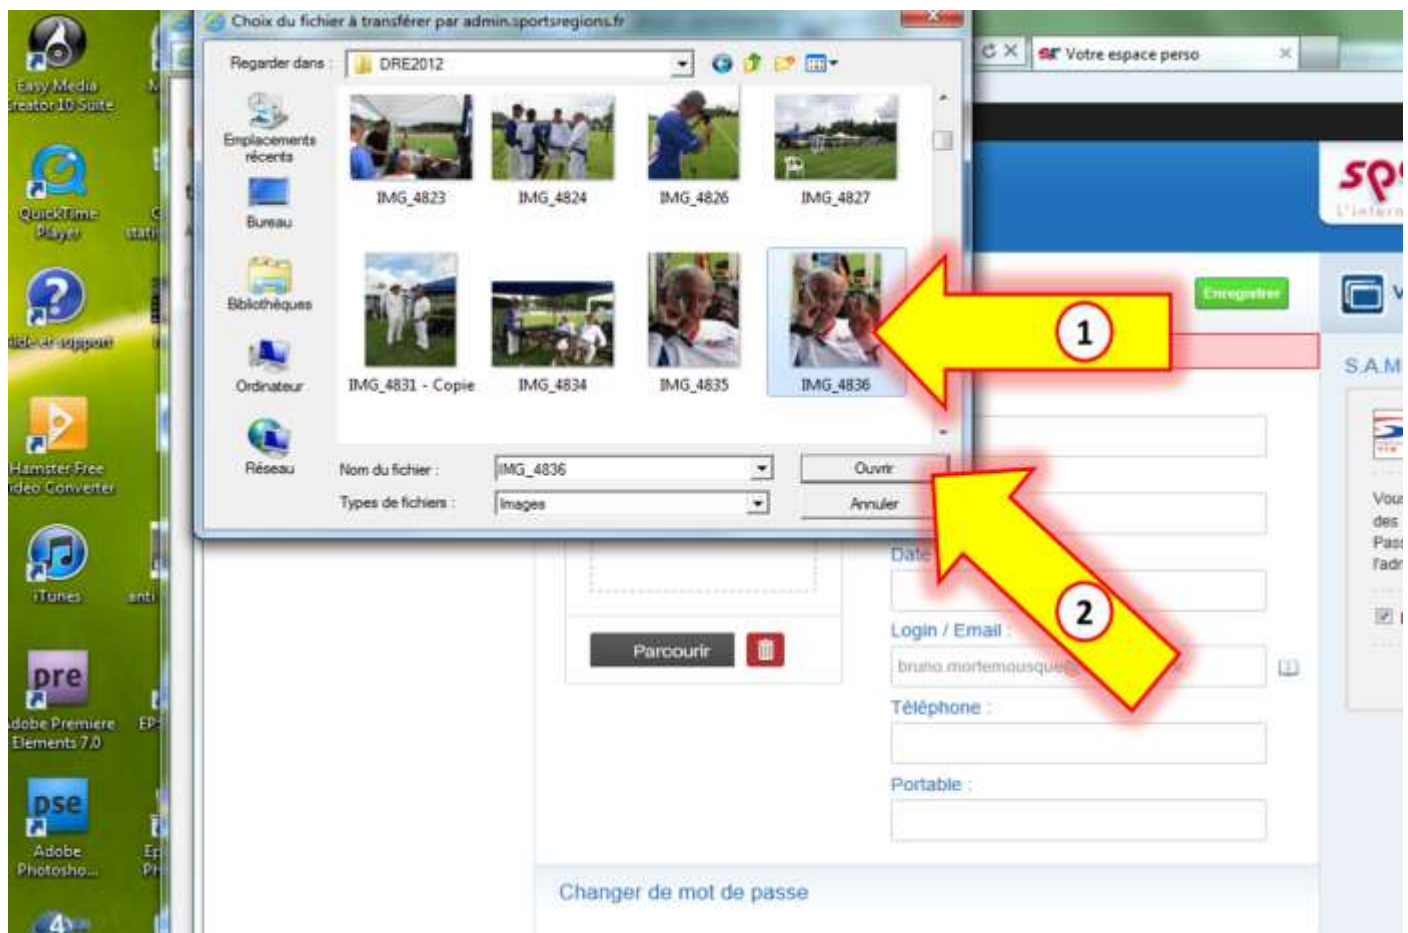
Easy Media Creator 10 Suite

QuickTime Player

Aide et support

Hamster Free Video Converter

iTunes

pre

Adobe Premiere Elements 7.0

pse

Adobe Photosho...

Choix du fichier à transférer par admin.sportsregions.fr

Regarder dans : DRE2012

Emplacements récents

Bureau

Bibliothèques

Ordinateur

Réseau

IMG_4823

IMG_4824

IMG_4826

IMG_4827

IMG_4831 - Copie

IMG_4834

IMG_4835

IMG_4836

Nom du fichier : IMG_4836

Types de fichiers : Images

Ouvrir

Annuler

Votre espace perso

Enregistrer

1

2

S.A.M

Date

Parcourir

Login / Email :

bruno.mortemousque@

Téléphone :

Portable :

Changer de mot de passe